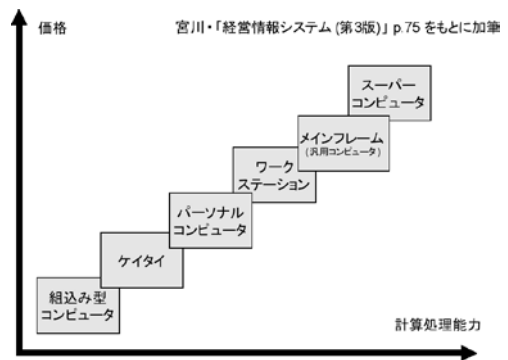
価格

宮川・「経営情報システム (第3版)」p.75 をもとに加筆

スーパーコンピュータ

メインフレーム
(汎用コンピュータ)

ワークステーション

パーソナルコンピュータ

ケイタイ

組込み型コンピュータ

計算処理能力